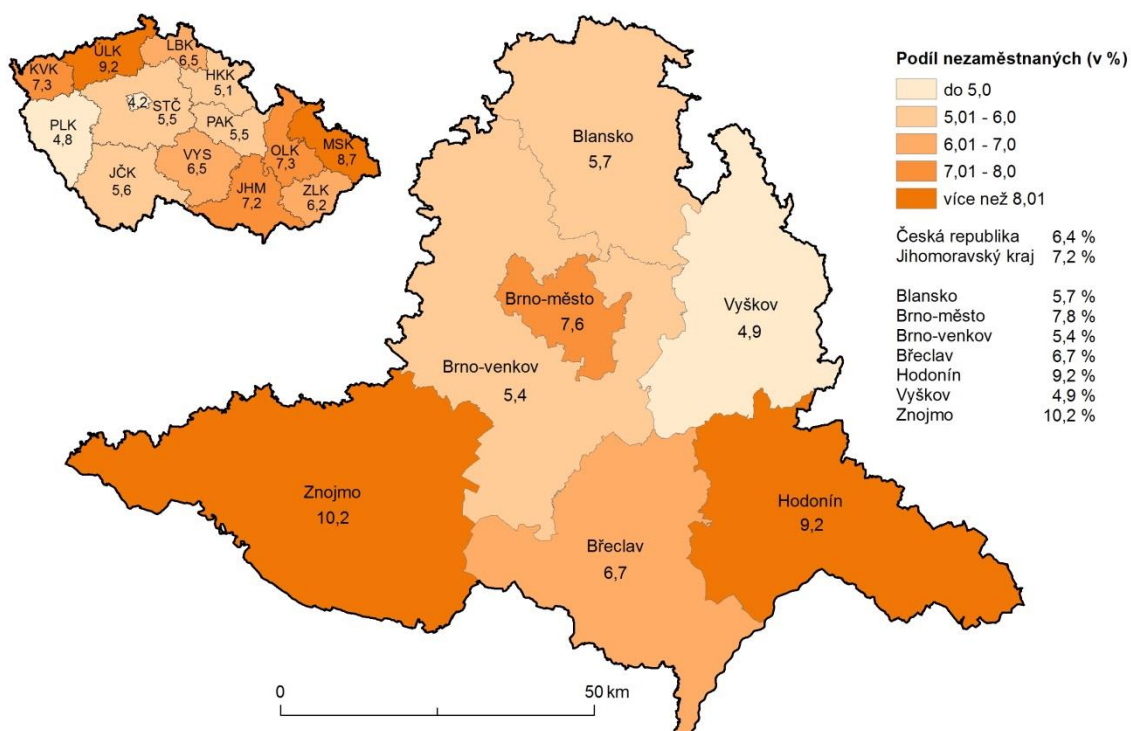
ÚLK
9,2
LBK
6,5
KVK
7,3
HKK
5,1
4,2
STČ
5,5
PLK
4,8
PAK
5,5
VYS
6,5
OLK
7,3
MSK
8,7
JČK
5,6
JHM
7,2
ZLK
6,2

Blansko
5,7

Brno-město
7,6

Vyškov
4,9

Brno-venkov
5,4

Znojmo
10,2

Hodonín
9,2

Břeclav
6,7

Podíl nezaměstnaných (v %)
do 5,0
5,01 - 6,0
6,01 - 7,0
7,01 - 8,0
více než 8,01

| | |
|---|---|
| Česká republika | 6,4 % |
| Jihomoravský kraj | 7,2 % |

| | |
|---|---|
| Blansko | 5,7 % |
| Brno-město | 7,8 % |
| Brno-venkov | 5,4 % |
| Břeclav | 6,7 % |
| Hodonín | 9,2 % |
| Vyškov | 4,9 % |
| Znojmo | 10,2 % |

0
50 km